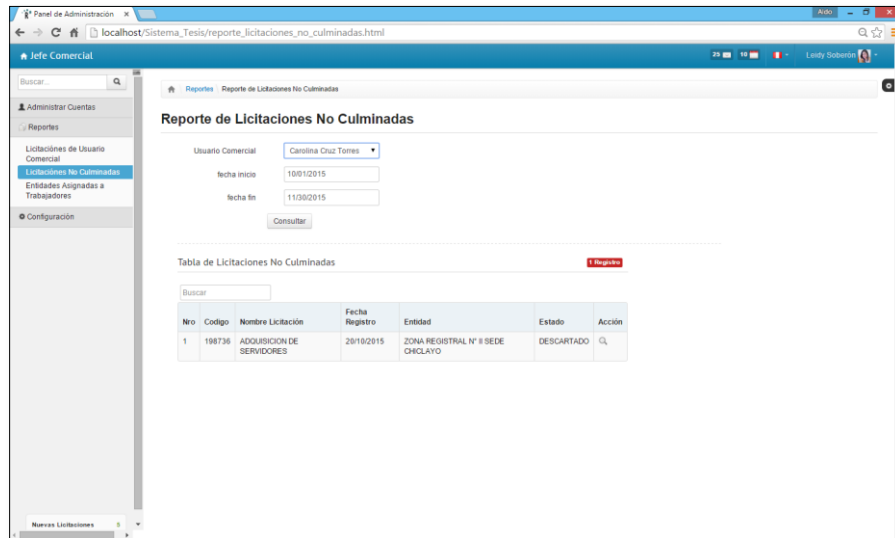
Panel de Administración ×

Aldo

localhost/Sistema_Tesis/reporte_licitaciones_no_culminadas.html

Jefe Comercial

25 18

Leidy Soberón

Buscar...

Administrar Cuentas

Reportes

Licitaciónes de Usuario Comercial

Licitaciónes No Culminadas

Entidades Asignadas a Trabajadores

Configuración

Nuevas Licitaciones 5

Reportes Reporte de Licitaciones No Culminadas

Reporte de Licitaciones No Culminadas

Usuario Comercial Carolina Cruz Torres

fecha inicio 10/01/2015

fecha fin 11/30/2015

Consultar

Tabla de Licitaciones No Culminadas

1 Registro

Buscar

| Nro | Codigo | Nombre Licitación | Fecha Registro | Entidad | Estado | Acción |
|---|---|---|---|---|---|---|
| 1 | 198736 | ADQUISICION DE SERVIDORES | 20/10/2015 | ZONA REGISTRAL N° II SEDE CHICLAYO | DESCARTADO | |